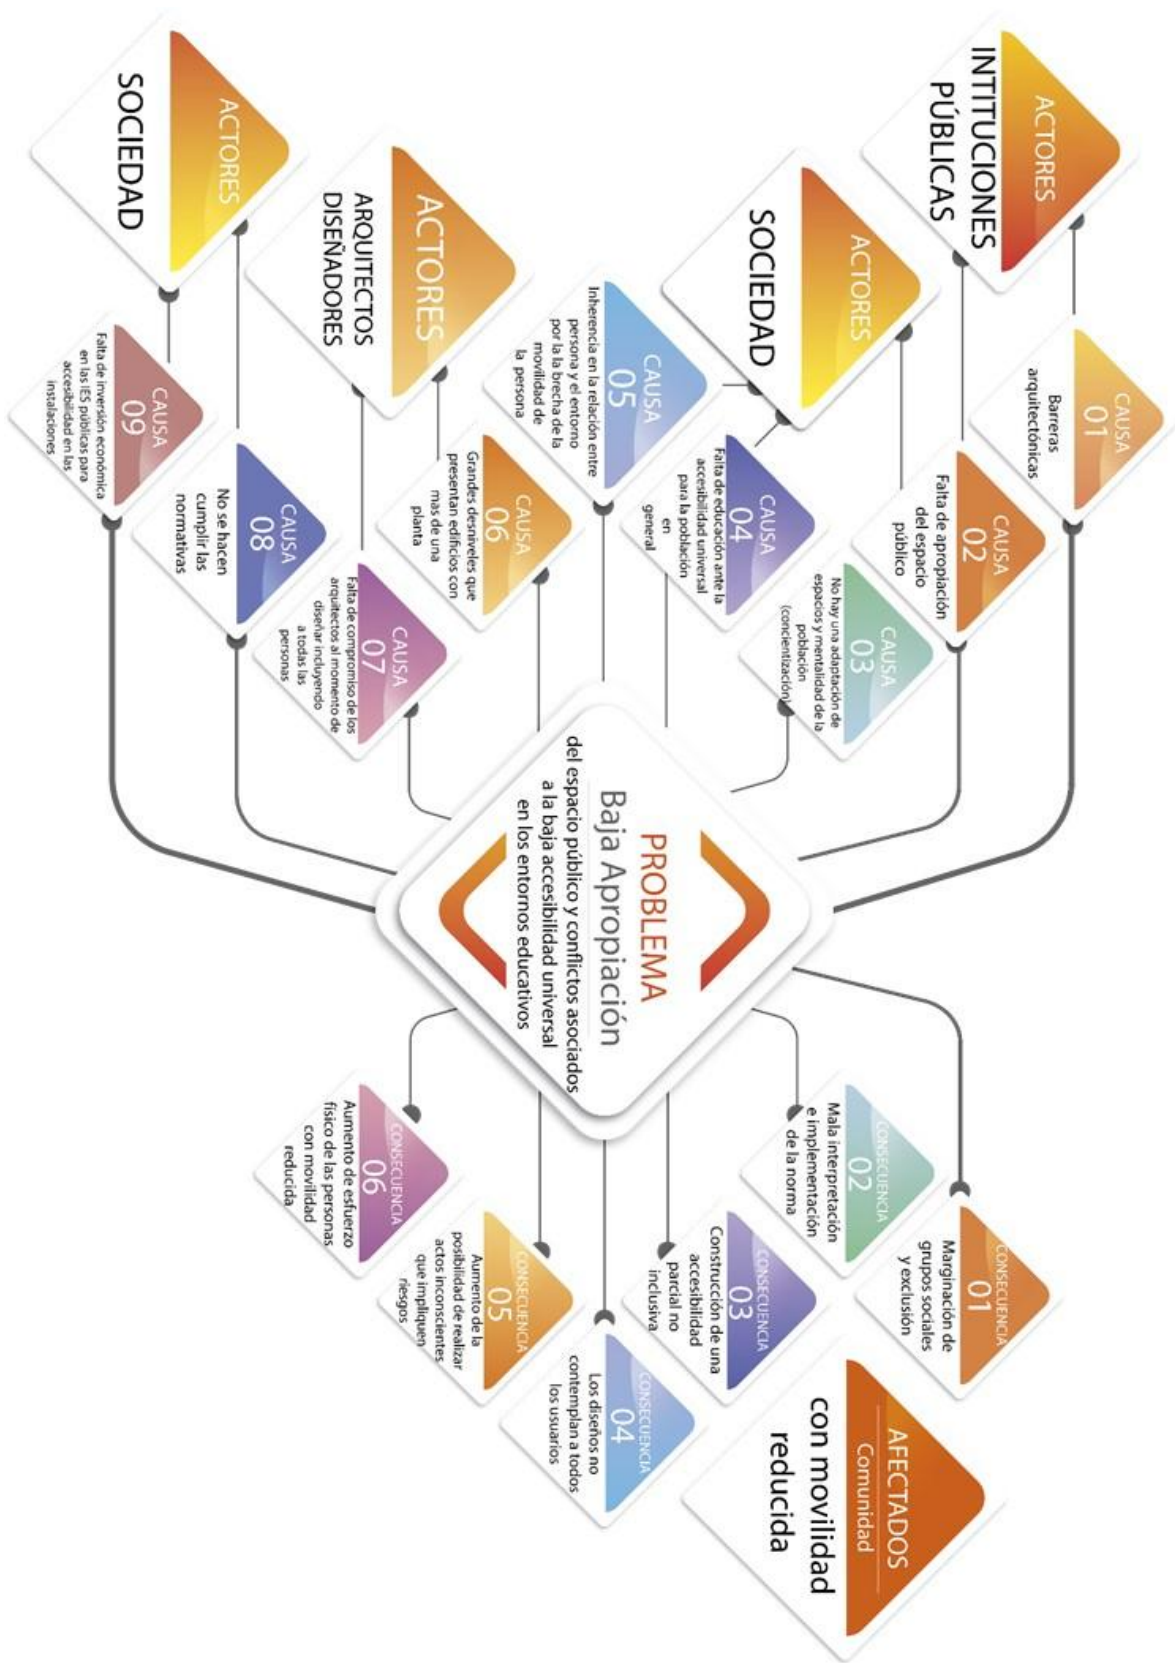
ACTORES
INTITUCIONES PÚBLICAS

CAUSA 01
Barreras arquitectónicas

CAUSA 02
Falta de apropiación del espacio público

ACTORES
SOCIEDAD

CAUSA 03
No hay una adaptación de espacios y mentalidad de la población (concientización)

CAUSA 04
Falta de educación ante la accesibilidad universal para la población en general

CAUSA 05
Inherencia en la relación entre persona y el entorno por la brecha de la movilidad de la persona

ACTORES
ARQUITECTOS DISEÑADORES

CAUSA 06
Grandes desniveles que presentan edificios con mas de una planta

CAUSA 07
Falta de compromiso de los arquitectos al momento de diseñar incluyendo a todas las personas

ACTORES
SOCIEDAD

CAUSA 08
No se hacen cumplir las normativas

CAUSA 09
Falta de inversión económica en las IES públicas para accesibilidad en las instalaciones

PROBLEMA
Baja Apropiación
del espacio público y conflictos asociados a la baja accesibilidad universal en los entornos educativos

CONSECUENCIA 01
Marginación de grupos sociales y exclusión

CONSECUENCIA 02
Mala interpretación e implementación de la norma

CONSECUENCIA 03
Construcción de una accesibilidad parcial no inclusiva

CONSECUENCIA 04
Los diseños no contemplan a todos los usuarios

CONSECUENCIA 05
Aumento de la posibilidad de realizar actos inconscientes que impliquen riesgos

CONSECUENCIA 06
Aumento de esfuerzo físico de las personas con movilidad reducida

AFECTADOS
Comunidad
con movilidad reducida